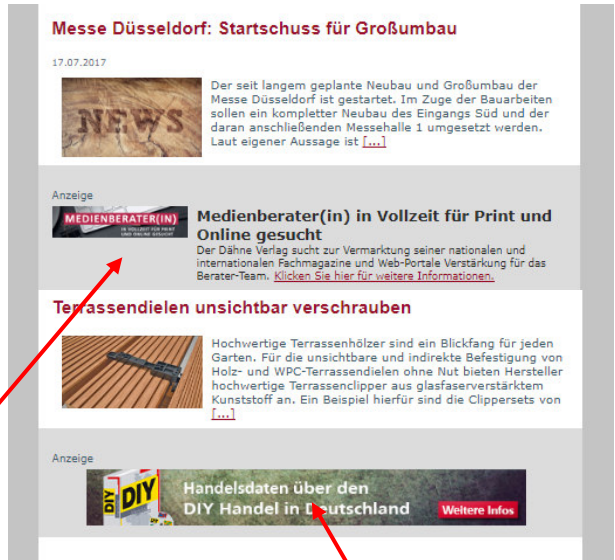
Messe Düsseldorf: Startschuss für Großumbau

17.07.2017

NEWS

Der seit langem geplante Neubau und Großumbau der Messe Düsseldorf ist gestartet. Im Zuge der Bauarbeiten sollen ein kompletter Neubau des Eingangs Süd und der daran anschließenden Messehalle 1 umgesetzt werden. Laut eigener Aussage ist [...]

Anzeige

MEDIENBERATER(IN)
IN VOLLZEIT FÜR PRINT UND ONLINE GESUCHT

Medienberater(in) in Vollzeit für Print und Online gesucht

Der Dähne Verlag sucht zur Vermarktung seiner nationalen und internationalen Fachmagazine und Web-Portale Verstärkung für das Berater-Team. Klicken Sie hier für weitere Informationen.

Terrassendielen unsichtbar verschrauben

Hochwertige Terrassenhölzer sind ein Blickfang für jeden Garten. Für die unsichtbare und indirekte Befestigung von Holz- und WPC-Terrassendielen ohne Nut bieten Hersteller hochwertige Terrassenclipper aus glasfaserverstärktem Kunststoff an. Ein Beispiel hierfür sind die Clippersets von [...]

Anzeige

DIY

Handelsdaten über den DIY Handel in Deutschland

Weitere Infos